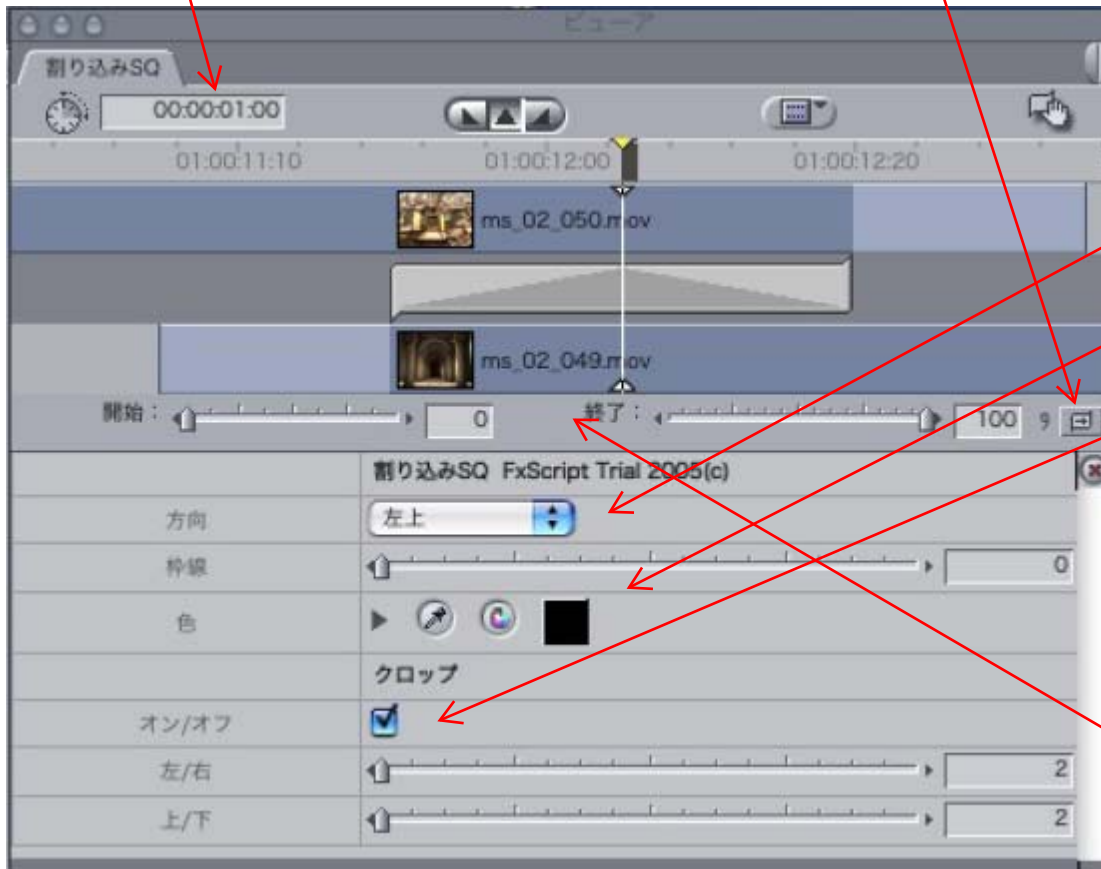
ビューア

割り込みSQ

00:00:01:00

01:00:11:10
01:00:12:00
01:00:12:20

ms_02_050.mov

ms_02_049.mov

開始： 0
終了： 100

割り込みSQ FxScript Trial 2005(c)

| | |
|---|---|
| 方向 | 左上 |
| 枠線 | 0 |
| 色 | |
| | クロップ |
| オン/オフ | |
| 左/右 | 2 |
| 上/下 | 2 |